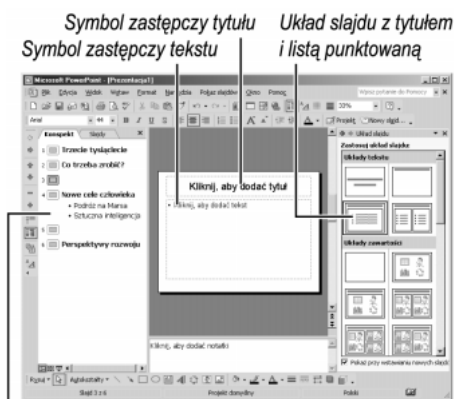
Symbol zastępczy tytułu
Symbol zastępczy tekstu
Układ slajdu z tytułem i listą punktowaną

Microsoft PowerPoint - [Prezentacja1]
Plik Edycja Widok Wstaw Format Narzędzia Pokaz slajdów Okno Pomoc
Wpisz pytanie do Pomocy
Arial
Projekt Nowy slajd
Konspekt Slajdy
Trzecie tysiąclecie
Co trzeba zrobić?
Nowe cele człowieka
Podróż na Marsa
Sztuczna inteligencja
Perspektywy rozwoju
Kliknij, aby dodać tytuł
Kliknij, aby dodać tekst
Kliknij, aby dodać notatki
Układ slajdu
Zastosuj układ slajdu:
Układy tekstu
Układy zawartości
Pokaż przy wstawianiu nowych slajdów
Rysuj Autokształty
Slajd 3 z 6
Projekt domyślny
Polski